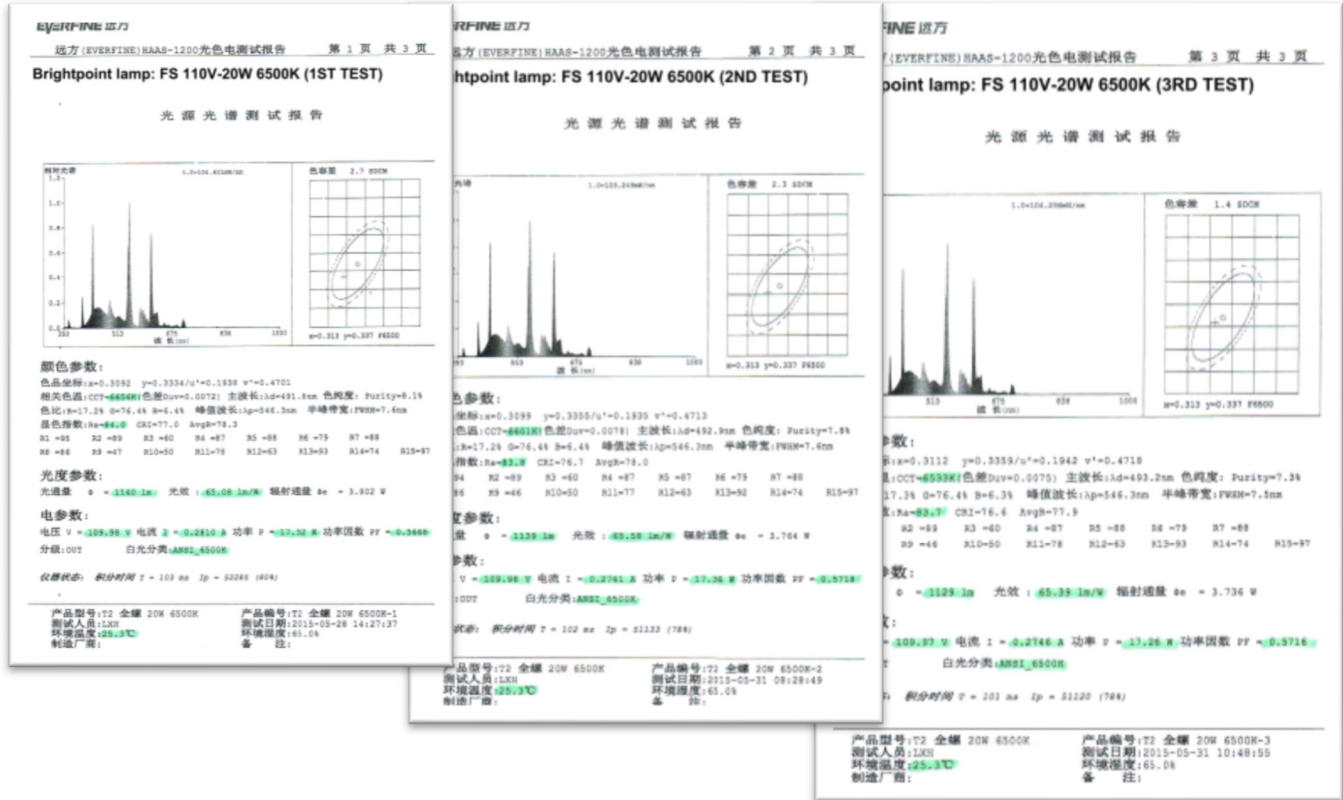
EVERFINE 远方

远方(EVERFINE)HAAS-1200光色电测试报告 第 1 页 共 3 页

Brightpoint lamp: FS 110V-20W 6500K (1ST TEST)

光 源 光 谱 测 试 报 告

相对光谱 1.0=106.42 mW/nm

色容差 2.7 SDCM

x=0.313 y=0.337 F6500

颜色参数:
色品坐标:x=0.3092 y=0.3334/u'=0.1938 v'=0.4701
相关色温:CCT=6656K(色差Duv=0.0072) 主波长:λd=491.8nm 色纯度: Purity=8.1%
色比:R=17.2% G=76.4% B=6.4% 峰值波长:λp=546.3nm 半峰带宽:FWHM=7.6nm
显色指数:Ra=84.0 CRI=77.0 AvgR=78.3
R1 =85 R2 =89 R3 =60 R4 =87 R5 =88 R6 =79 R7 =88
R8 =86 R9 =47 R10=50 R11=78 R12=63 R13=93 R14=74 R15=97

光度参数:
光通量 Φ = 1140 lm 光效 : 65.08 lm/W 辐射通量 Φe = 3.802 W

电参数:
电压 V = 109.98 V 电流 I = 0.2810 A 功率 P = 17.52 W 功率因数 PF = 0.5668
分级:OUT 白光分类:ANSI_6500K

仪器状态: 积分时间 T = 103 ms Ip = 53285 (80%)

产品型号:T2 全螺 20W 6500K 产品编号:T2 全螺 20W 6500K-1
测试人员:LXH 测试日期:2015-05-28 14:27:37
环境温度:25.3℃ 环境湿度:65.0%
制造厂商: 备 注:

EVERFINE 远方

远方(EVERFINE)HAAS-1200光色电测试报告 第 2 页 共 3 页

Brightpoint lamp: FS 110V-20W 6500K (2ND TEST)

光 源 光 谱 测 试 报 告

光谱 1.0=103.269 mW/nm

色容差 2.3 SDCM

x=0.313 y=0.337 F6500

色参数:
坐标:x=0.3099 y=0.3355/u'=0.1935 v'=0.4713
色温:CCT=6601K(色差Duv=0.0078) 主波长:λd=492.9nm 色纯度: Purity=7.8%
R=17.2% G=76.4% B=6.4% 峰值波长:λp=546.3nm 半峰带宽:FWHM=7.6nm
指数:Ra=83.9 CRI=76.7 AvgR=78.0
84 R2 =89 R3 =60 R4 =87 R5 =87 R6 =79 R7 =88
86 R9 =46 R10=50 R11=77 R12=63 R13=92 R14=74 R15=97

度参数:
量 Φ = 1139 lm 光效 : 65.58 lm/W 辐射通量 Φe = 3.764 W

参数:
V = 109.98 V 电流 I = 0.2761 A 功率 P = 17.36 W 功率因数 PF = 0.5718
OUT 白光分类:ANSI_6500K

状态: 积分时间 T = 102 ms Ip = 51133 (78%)

产品型号:T2 全螺 20W 6500K 产品编号:T2 全螺 20W 6500K-2
测试人员:LXH 测试日期:2015-05-31 08:28:49
环境温度:25.3℃ 环境湿度:65.0%
制造厂商: 备 注:

EVERFINE 远方

方(EVERFINE)HAAS-1200光色电测试报告 第 3 页 共 3 页

point lamp: FS 110V-20W 6500K (3RD TEST)

光 源 光 谱 测 试 报 告

1.0=104.298 mW/nm

色容差 1.4 SDCM

x=0.313 y=0.337 F6500

参数:
:x=0.3112 y=0.3359/u'=0.1942 v'=0.4718
:CCT=6533K(色差Duv=0.0075) 主波长:λd=493.2nm 色纯度: Purity=7.3%
17.3% G=76.4% B=6.3% 峰值波长:λp=546.3nm 半峰带宽:FWHM=7.5nm
:Ra=83.7 CRI=76.6 AvgR=77.9
R2 =89 R3 =60 R4 =87 R5 =88 R6 =79 R7 =88
R9 =46 R10=50 R11=78 R12=63 R13=93 R14=74 R15=97

参数:
Φ = 1129 lm 光效 : 65.39 lm/W 辐射通量 Φe = 3.736 W

= 109.97 V 电流 I = 0.2746 A 功率 P = 17.26 W 功率因数 PF = 0.5716
白光分类:ANSI_6500K

积分时间 T = 101 ms Ip = 51120 (78%)

产品型号:T2 全螺 20W 6500K 产品编号:T2 全螺 20W 6500K-3
测试人员:LXH 测试日期:2015-05-31 10:48:55
环境温度:25.3℃ 环境湿度:65.0%
制造厂商: 备 注: